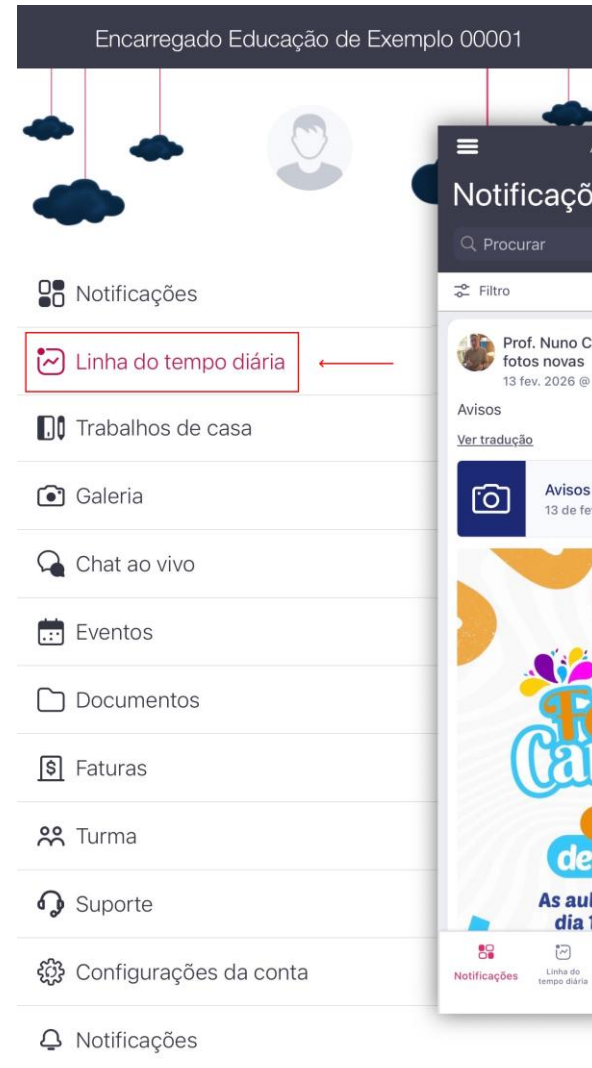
Encarregado Educação de Exemplo 00001

Notificações

Linha do tempo diária

Trabalhos de casa

Galeria

Chat ao vivo

Eventos

Documentos

Faturas

Turma

Suporte

Configurações da conta

Notificações

Notificaçõ

Procurar

Filtro

Prof. Nuno C
fotos novas
13 fev. 2026 @

Avisos

Ver tradução

Avisos
13 de fe

Fe
Ca
de
As aul
dia 1

Notificações
Linha do tempo diária